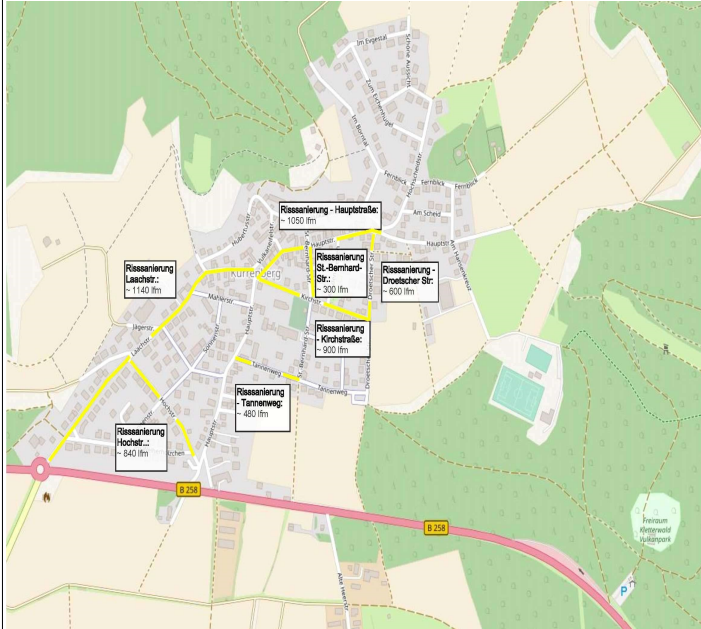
Im Evgental
Schöne Aussicht
Zum Eichenhügel
Im Bornstal
Hochstraße
Fernblick
Fernblick
Fernblick
Am Scheid
Risssanierung - Hauptstraße:
~ 1050 lfm
Hauptstr.
Hauptstraße
Am Hasenkreuz
Hubertusstr.
Birkenweg
Risssanierung
Laachstr.:
~ 1140 lfm
Kurrenberg
Risssanierung
St.-Bernhard-Str.:
~ 300 lfm
Risssanierung - Droetscher Str:
~ 600 lfm
Droetscher Str.
Mahlerstr.
Kirchstr.
Jägerstr.
Laachstr.
Schulstr.
Hauptstr.
Risssanierung - Kirchstraße:
~ 900 lfm
St.-Bernhard-Str.
Tannenweg
Tannenweg
Droetsch
Risssanierung - Tannenweg:
~ 480 lfm
Hochstr.
Risssanierung
Hochstr.:
~ 840 lfm
Haselstr.
Kirchen
B 258
B 258
Alte Heerstr.
Freiraum
Kletterwald
Vulkanpark
P